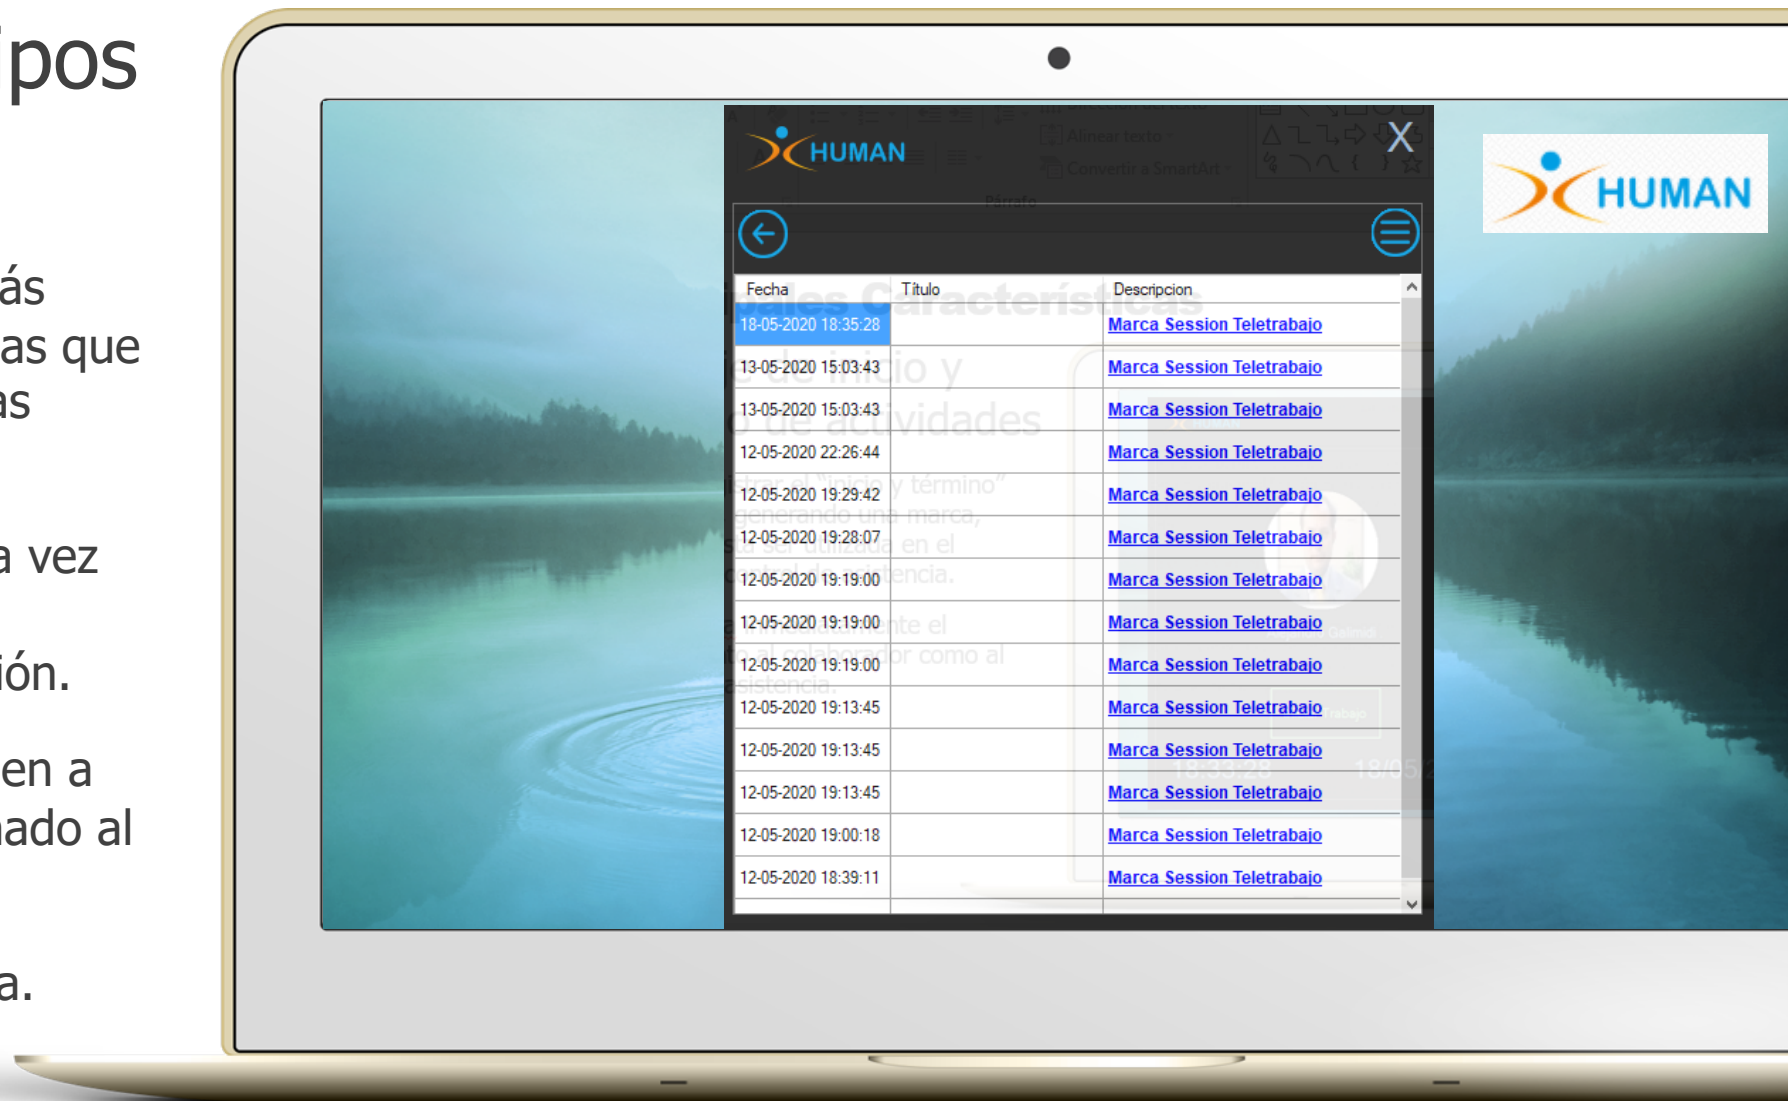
pos

ás
as que
as

a vez

ión.

en a
ado al

a.

HUMAN

X

| Fecha | Titulo | Descripcion |
|---|---|---|
| 18-05-2020 18:35:28 | | Marca Session Teletrabajo |
| 13-05-2020 15:03:43 | | Marca Session Teletrabajo |
| 13-05-2020 15:03:43 | | Marca Session Teletrabajo |
| 12-05-2020 22:26:44 | | Marca Session Teletrabajo |
| 12-05-2020 19:29:42 | | Marca Session Teletrabajo |
| 12-05-2020 19:28:07 | | Marca Session Teletrabajo |
| 12-05-2020 19:19:00 | | Marca Session Teletrabajo |
| 12-05-2020 19:19:00 | | Marca Session Teletrabajo |
| 12-05-2020 19:19:00 | | Marca Session Teletrabajo |
| 12-05-2020 19:13:45 | | Marca Session Teletrabajo |
| 12-05-2020 19:13:45 | | Marca Session Teletrabajo |
| 12-05-2020 19:13:45 | | Marca Session Teletrabajo |
| 12-05-2020 19:00:18 | | Marca Session Teletrabajo |
| 12-05-2020 18:39:11 | | Marca Session Teletrabajo |

HUMAN